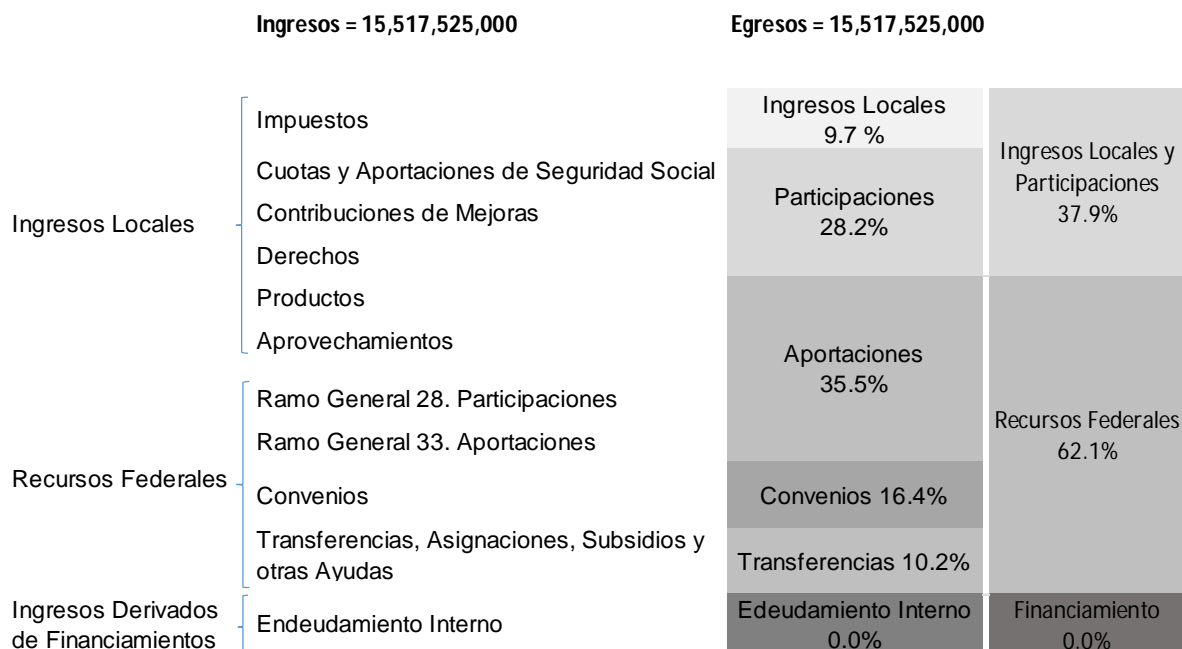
Ingresos = 15,517,525,000

Egresos = 15,517,525,000

Ingresos Locales

Impuestos

Cuotas y Aportaciones de Seguridad Social

Contribuciones de Mejoras

Derechos

Productos

Aprovechamientos

Recursos Federales

Ramo General 28. Participaciones

Ramo General 33. Aportaciones

Convenios

Transferencias, Asignaciones, Subsidios y otras Ayudas

Ingresos Derivados de Financiamientos

Endeudamiento Interno

Ingresos Locales 9.7 %

Participaciones 28.2%

Aportaciones 35.5%

Convenios 16.4%

Transferencias 10.2%

Edeudamiento Interno 0.0%

Ingresos Locales y Participaciones 37.9%

Recursos Federales 62.1%

Financiamiento 0.0%